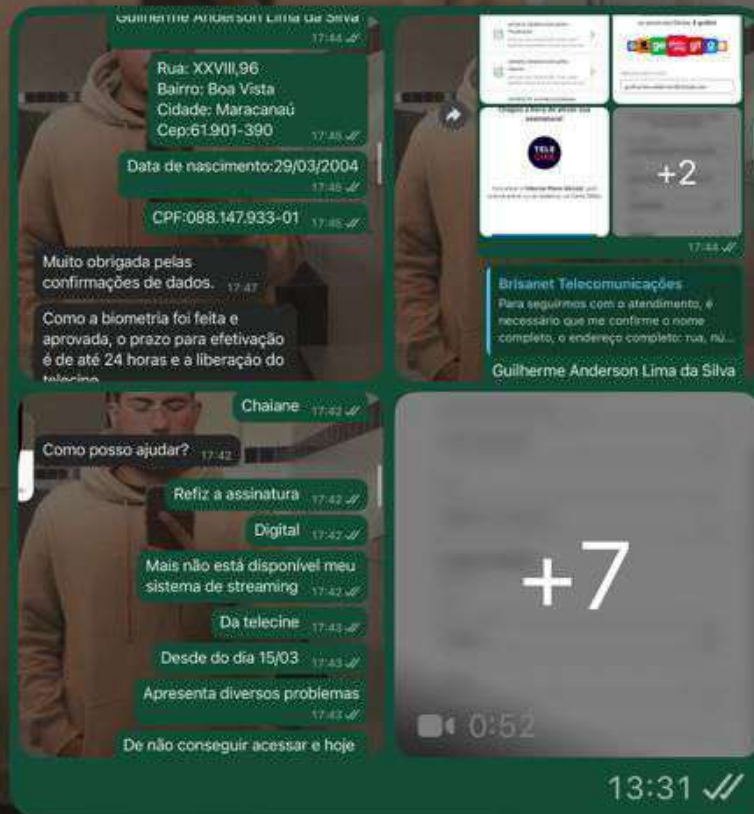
Guilherme Anderson Lima da Silva 17:44

Rua: XXVIII,96
Bairro: Boa Vista
Cidade: Maracanaú
Cep:61.901-390 17:45

Data de nascimento:29/03/2004 17:46

CPF:088.147.933-01 17:46

Muito obrigada pelas confirmações de dados. 17:47

Como a biometria foi feita e aprovada, o prazo para efetivação é de até 24 horas e a liberação do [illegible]

+2

17:44

Brisanet Telecomunicações
Para seguirmos com o atendimento, é necessário que me confirme o nome completo, o endereço completo: rua, nú...

Guilherme Anderson Lima da Silva

Chaiane 17:42

Como posso ajudar? 17:42

Refiz a assinatura 17:42

Digital 17:42

Mais não está disponível meu sistema de streaming 17:42

Da telecine 17:43

Desde do dia 15/03 17:43

Apresenta diversos problemas 17:43

De não conseguir acessar e hoje

+7

0:52

13:31